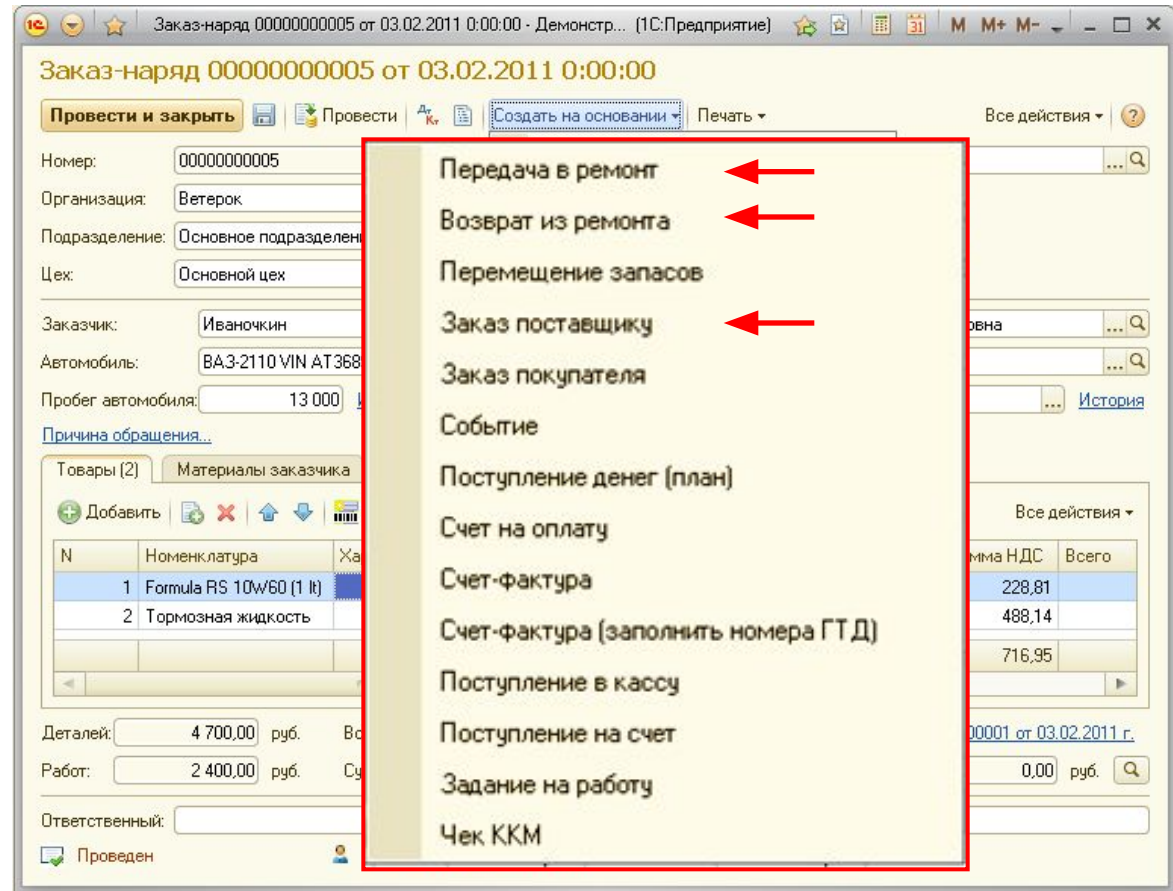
Заказ-наряд 00000000005 от 03.02.2011 0:00:00 - Демонстр... (1С:Предприятие) M M+ M-

Заказ-наряд 00000000005 от 03.02.2011 0:00:00

Провести и закрыть | Провести | Создать на основании | Печать | Все действия | ?

Номер: 00000000005
Организация: Ветерок
Подразделение: Основное подразделени
Цех: Основной цех

Заказчик: Иваночкин ... овна
Автомобиль: ВАЗ-2110 VIN AT368
Пробег автомобиля: 13 000 ... История

Причина обращения...

Товары (2) | Материалы заказчика

Добавить | Все действия

| N | Номенклатура | Ха | мма НДС | Всего |
|---|---|---|---|---|
| 1 | Formula RS 10W60 (1 lt) | | 228,81 | |
| 2 | Тормозная жидкость | | 488,14 | |
| | | | 716,95 | |

Деталей: 4 700,00 руб. Во ... 00001 от 03.02.2011 г.
Работ: 2 400,00 руб. Су ... 0,00 руб.

Ответственный:

Проведен

Передача в ремонт
Возврат из ремонта
Перемещение запасов
Заказ поставщику
Заказ покупателя
Событие
Поступление денег (план)
Счет на оплату
Счет-фактура
Счет-фактура (заполнить номера ГТД)
Поступление в кассу
Поступление на счет
Задание на работу
Чек ККМ